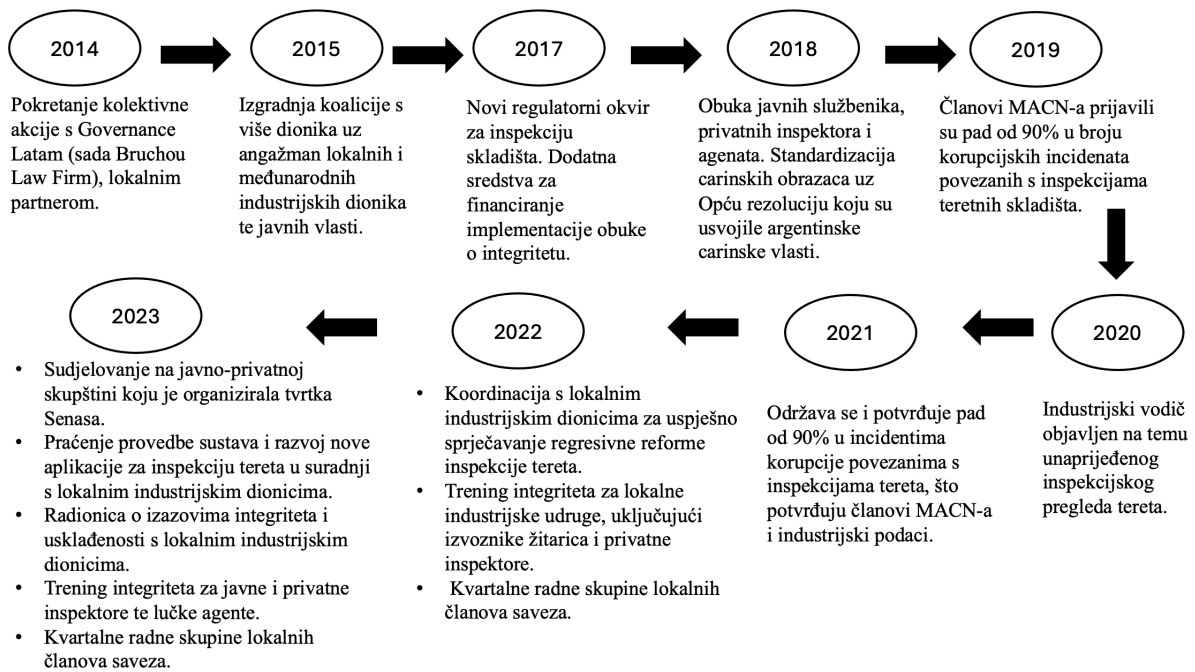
2014

Pokretanje kolektivne akcije s Governance Latam (sada Bruchou Law Firm), lokalnim partnerom.

2015

Izgradnja koalicije s više dionika uz angažman lokalnih i međunarodnih industrijskih dionika te javnih vlasti.

2017

Novi regulatorni okvir za inspekciju skladišta. Dodatna sredstva za financiranje implementacije obuke o integritetu.

2018

Obuka javnih službenika, privatnih inspektora i agenata. Standardizacija carinskih obrazaca uz Opću rezoluciju koju su usvojile argentinske carinske vlasti.

2019

Članovi MACN-a prijavili su pad od 90% u broju korupcijskih incidenata povezanih s inspekcijama teretnih skladišta.

2020

Industrijski vodič objavljen na temu unaprijeđenog inspekcijskog pregleda tereta.

2021

Održava se i potvrđuje pad od 90% u incidentima korupcije povezanima s inspekcijama tereta, što potvrđuju članovi MACN-a i industrijski podaci.

2022

• Koordinacija s lokalnim industrijskim dionicima za uspješno sprječavanje regresivne reforme inspekcije tereta.
• Trening integriteta za lokalne industrijske udruge, uključujući izvoznike žitarica i privatne inspektore.
• Kvartalne radne skupine lokalnih članova saveza.

2023

• Sudjelovanje na javno-privatnoj skupštini koju je organizirala tvrtka Senasa.
• Praćenje provedbe sustava i razvoj nove aplikacije za inspekciju tereta u suradnji s lokalnim industrijskim dionicima.
• Radionica o izazovima integriteta i usklađenosti s lokalnim industrijskim dionicima.
• Trening integriteta za javne i privatne inspektore te lučke agente.
• Kvartalne radne skupine lokalnih članova saveza.